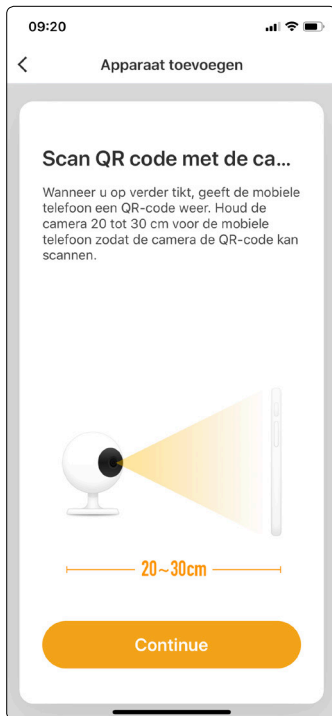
09:20

Apparaat toevoegen

Scan QR code met de ca...

Wanneer u op verder tikt, geeft de mobiele telefoon een QR-code weer. Houd de camera 20 tot 30 cm voor de mobiele telefoon zodat de camera de QR-code kan scannen.

20～30cm

Continue